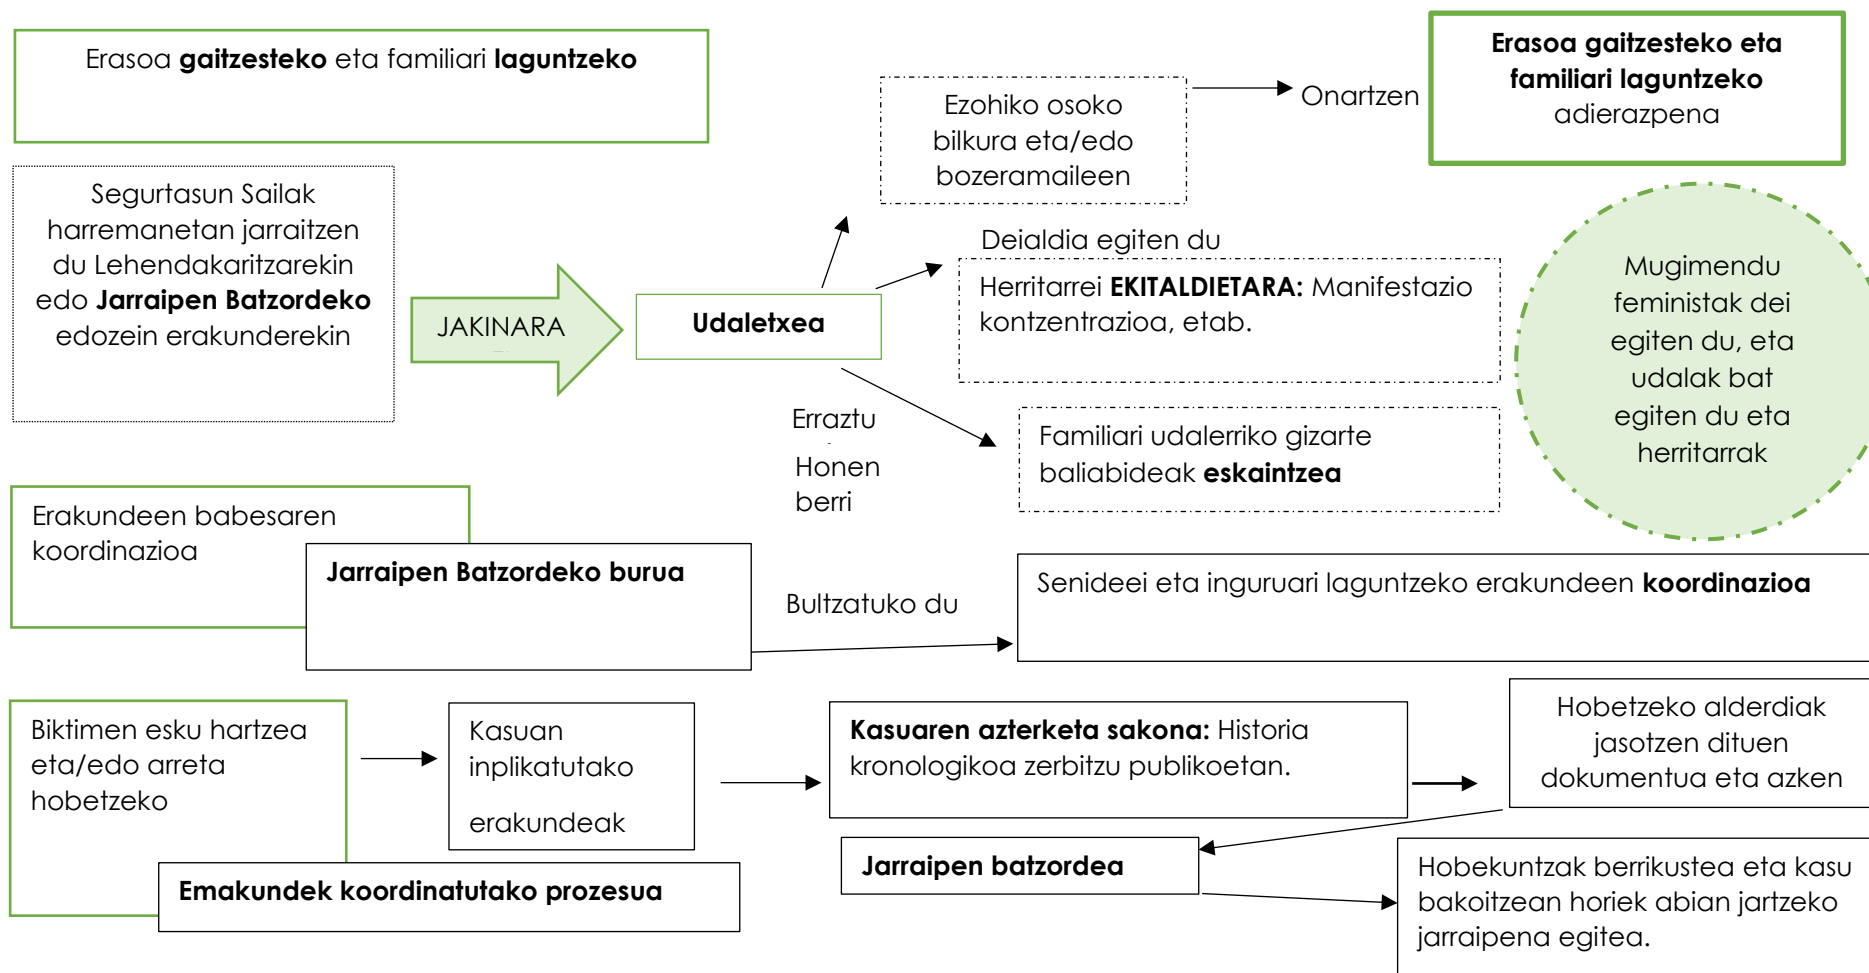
Erasoa **gaitzesteko** eta familiari **laguntzeko**

Ezohiko osoko bilkura eta/edo bozeramaileen

Onartzen

**Erasoa gaitzesteko eta familiari laguntzeko** adierazpena

Segurtasun Sailak harremanetan jarraitzen du Lehendakaritzarekin edo **Jarraipen Batzordeko** edozein erakunderekin

JAKINARA

**Udaletxea**

Deialdia egiten du

Herritarrei **EKITALDIETARA:** Manifestazio kontzentrazioa, etab.

Mugimendu feministak dei egiten du, eta udalak bat egiten du eta herritarrak

Erraztu

Honen berri

Familiari udalerriko gizarte baliabideak **eskaintzea**

Erakundeen babesaren koordinazioa

**Jarraipen Batzordeko burua**

Bultzatuko du

Senideei eta inguruari laguntzeko erakundeen **koordinazioa**

Biktimen esku hartzea eta/edo arreta hobetzeko

Kasuan inplikatutako erakundeak

**Kasuaren azterketa sakona:** Historia kronologikoa zerbitzu publikoetan.

Hobetzeko alderdiak jasotzen dituen dokumentua eta azken

**Emakundek koordinatutako prozesua**

**Jarraipen batzordea**

Hobekuntzak berrikustea eta kasu bakoitzean horiek abian jartzeko jarraipena egitea.